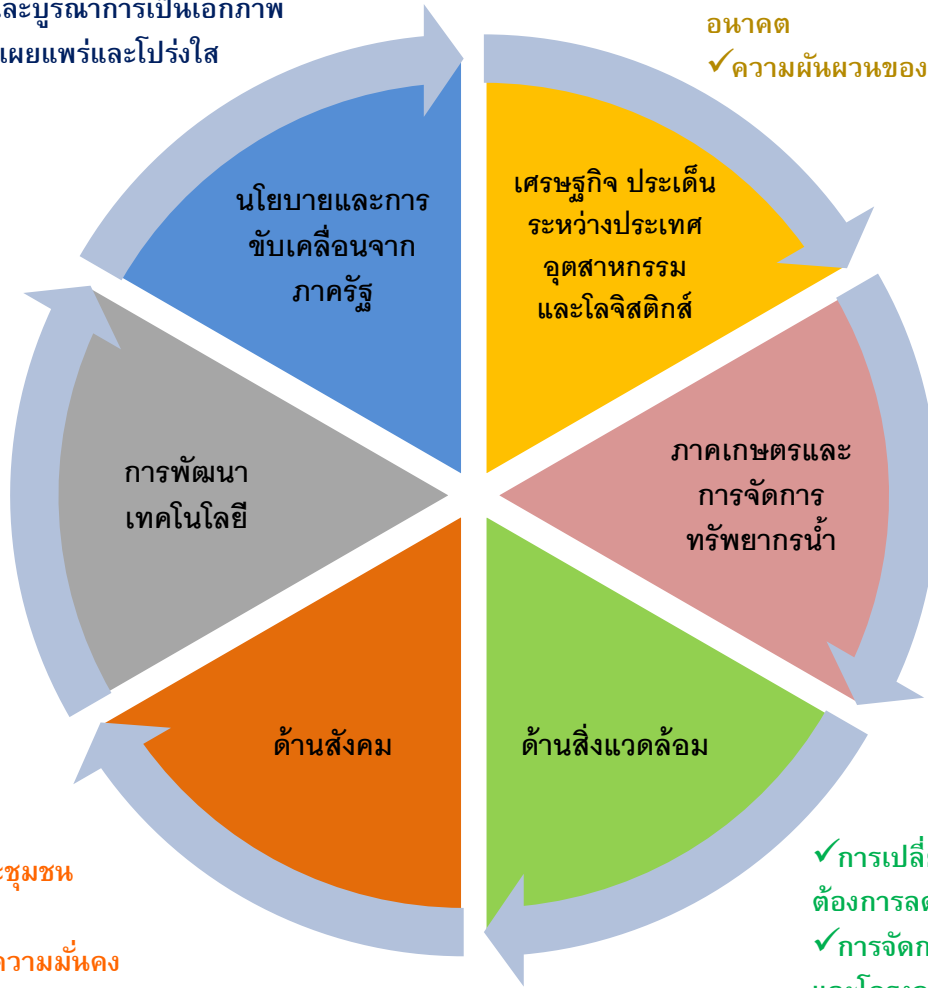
และบูรณาการเป็นเอกภาพ
เผยแพร่และโปร่งใส

อนาคต
✓ความผันผวนของ

นโยบายและการขับเคลื่อนจากภาครัฐ

เศรษฐกิจ ประเด็นระหว่างประเทศ อุตสาหกรรม และโลจิสติกส์

การพัฒนาเทคโนโลยี

ภาคเกษตรและการจัดการทรัพยากรน้ำ

ด้านสังคม

ด้านสิ่งแวดล้อม

ะชุมชน

วามมั่นคง

✓การเปลี่ย
ต้องการลด
✓การจัดก
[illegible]